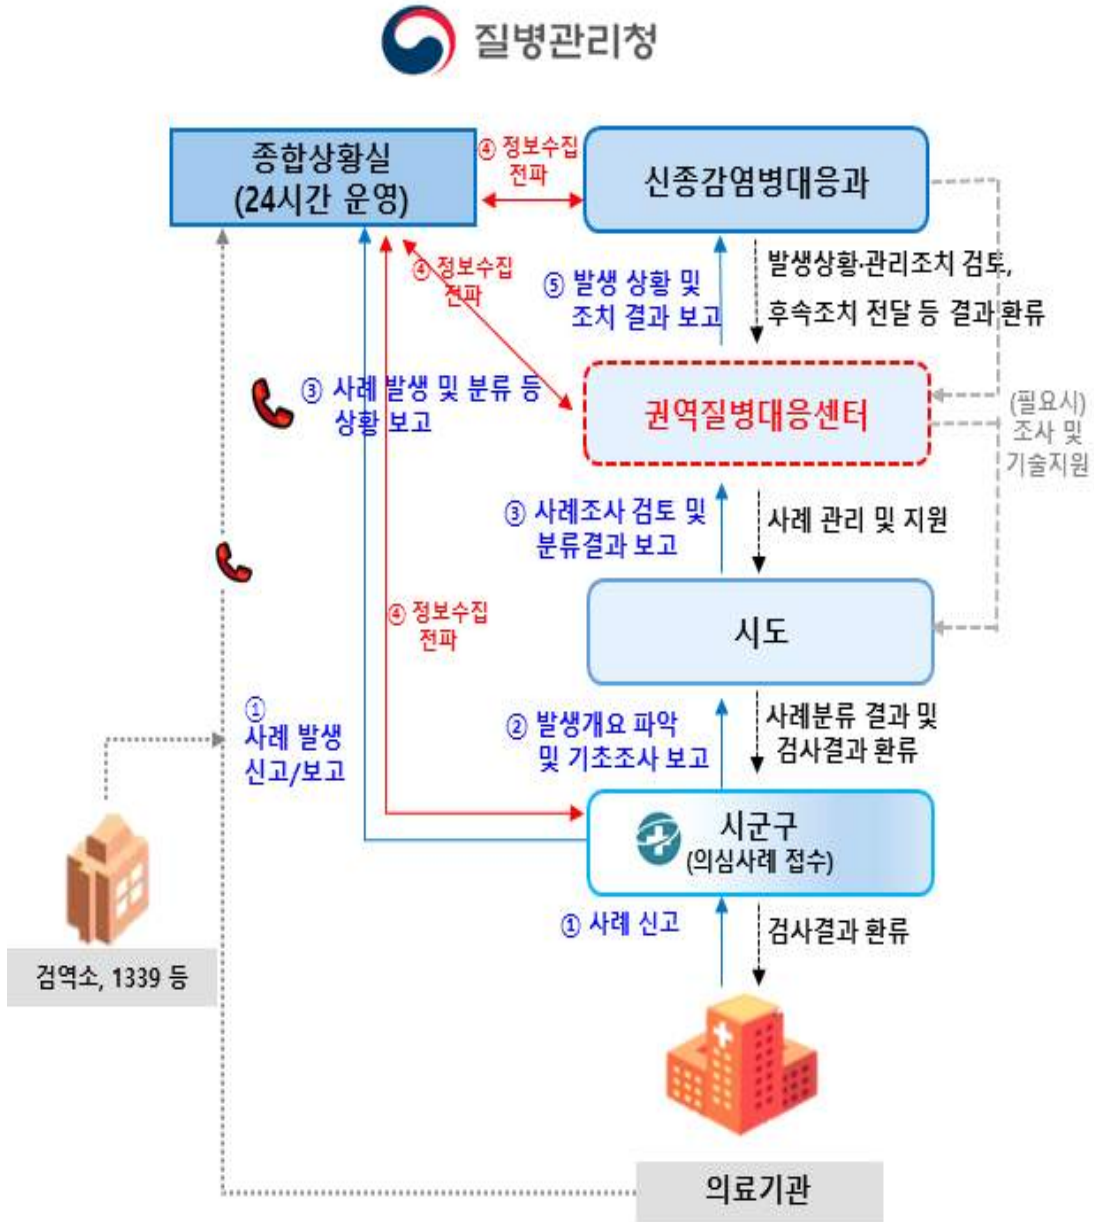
질병관리청

종합상황실
(24시간 운영)

④ 정보수집
전파

신종감염병대응과

④ 정보수집
전파

⑤ 발생 상황 및
조치 결과 보고

발생상황·관리조치 검토,
후속조치 전달 등 결과 환류

③ 사례 발생 및 분류 등
상황 보고

권역질병대응센터

(필요시)
조사 및
기술지원

③ 사례조사 검토 및
분류결과 보고

사례 관리 및 지원

④ 정보수집
전파

시도

①
사례 발생
신고/보고

② 발생개요 파악
및 기초조사 보고

사례분류 결과 및
검사결과 환류

시군구
(의심사례 접수)

① 사례 신고

검사결과 환류

검역소, 1339 등

의료기관